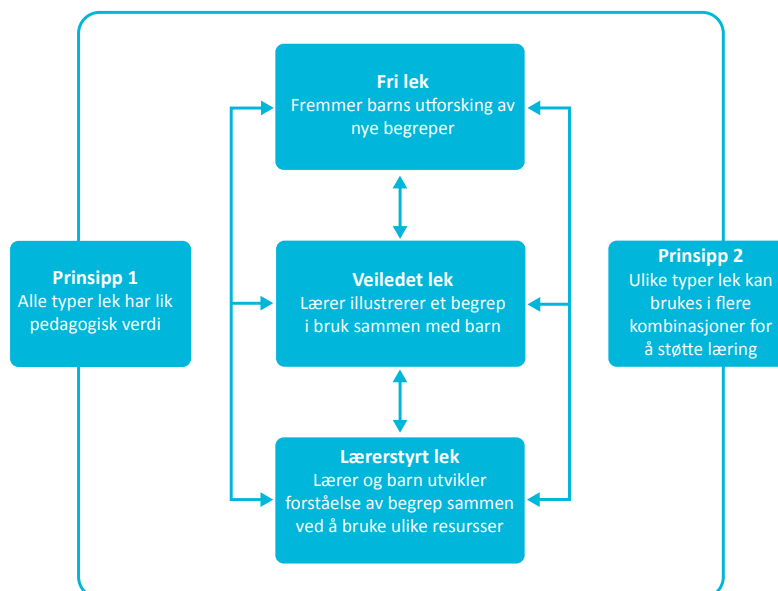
Prinsipp 1
Alle typer lek har lik pedagogisk verdi

Fri lek
Fremmer barns utforsking av nye begreper

Veiledet lek
Lærer illustrerer et begrep i bruk sammen med barn

Lærerstyrt lek
Lærer og barn utvikler forståelse av begrep sammen ved å bruke ulike resursser

Prinsipp 2
Ulike typer lek kan brukes i flere kombinasjoner for å støtte læring